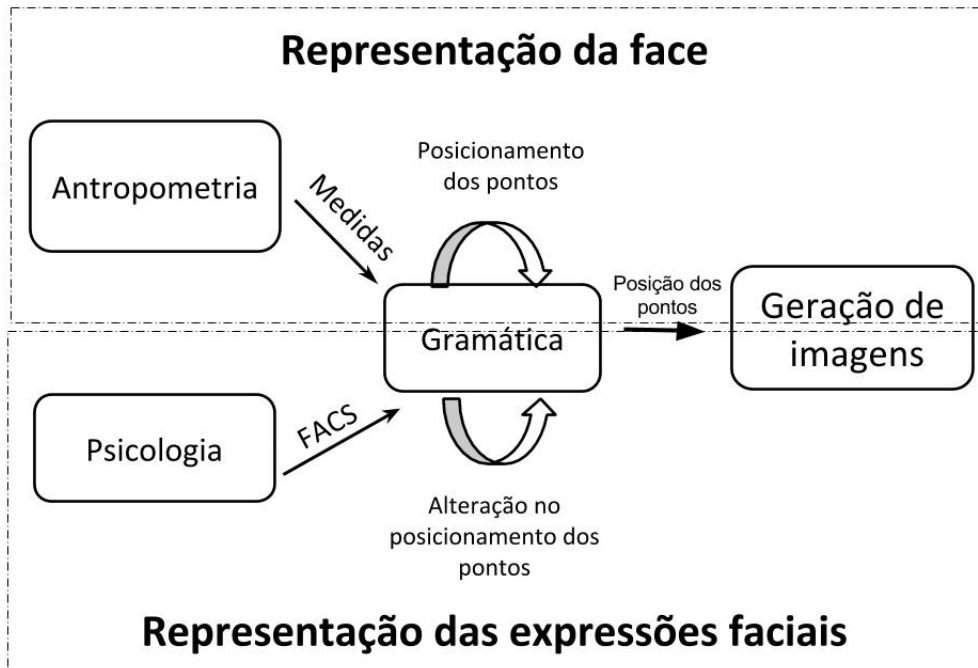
Representação da face

Antropometria

Medidas

Posicionamento dos pontos

Posição dos pontos

Gramática

Geração de imagens

Psicologia

FACS

Alteração no posicionamento dos pontos

Representação das expressões faciais